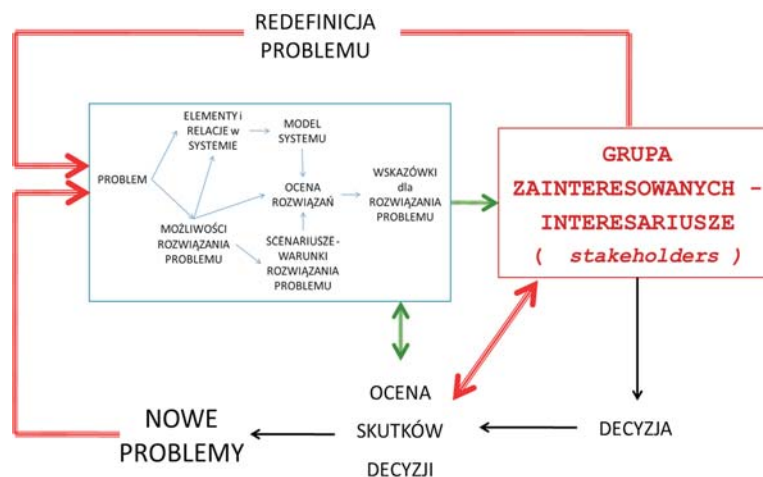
REDEFINICJA PROBLEMU

PROBLEM

ELEMENTY i RELACJE w SYSTEMIE

MODEL SYSTEMU

OCENA ROZWIĄZAŃ

WSKAZÓWKI dla ROZWIĄZANIA PROBLEMU

MOŻLIWOŚCI ROZWIĄZANIA PROBLEMU

SCENARIUSZE - WARUNKI ROZWIĄZANIA PROBLEMU

GRUPA ZAINTERESOWANYCH - INTERESARIUSZE ( stakeholders )

OCENA SKUTKÓW DECYZJI

DECYZJA

NOWE PROBLEMY